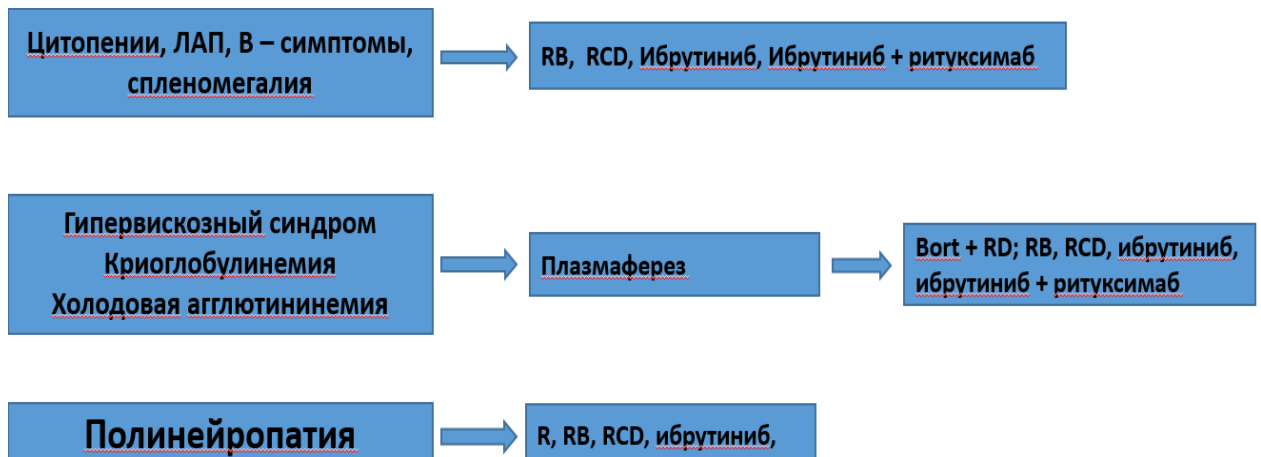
Цитопении, ЛАП, В – симптомы, спленомегалия

RB, RCD, Ибрутиниб, Ибрутиниб + ритуксимаб

Гипервискозный синдром
Криоглобулинемия
Холодовая агглютининемия

Плазмаферез

Bort + RD; RB, RCD, ибрутиниб, ибрутиниб + ритуксимаб

Полинейропатия

R, RB, RCD, ибрутиниб,